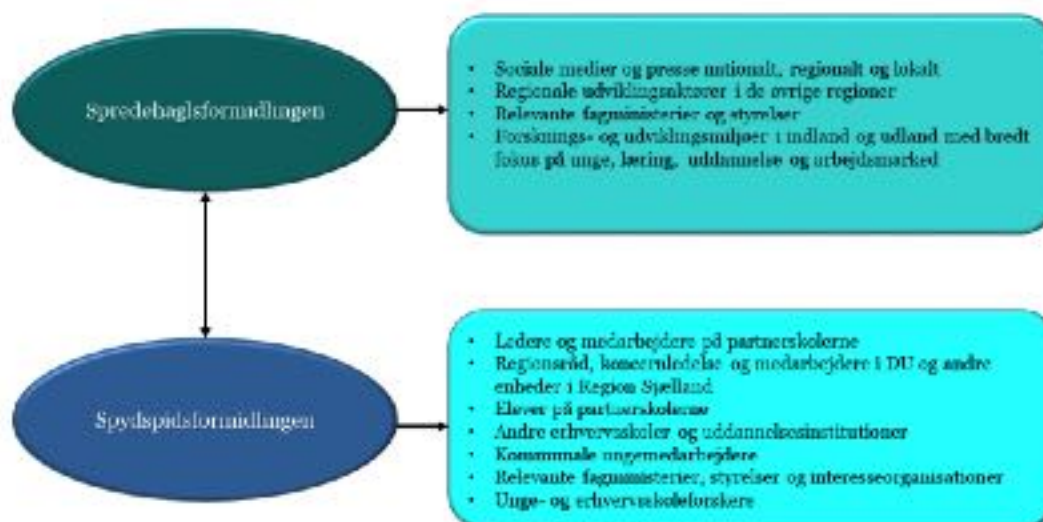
Spredehaglsformidlingen

- Sociale medier og presse nationalt, regionalt og lokalt
- Regionale udviklingsaktører i de øvrige regioner
- Relevante fagministerier og styrelser
- Forsknings- og udviklingsmiljøer i indland og udland med bredt fokus på unge, læring, uddannelse og arbejdsmarked

Spydspidsformidlingen

- Ledere og medarbejdere på partnerskolerne
- Regionsråd, koncernledelse og medarbejdere i DU og andre enheder i Region Sjælland
- Elever på partnerskolerne
- Andre erhvervsskoler og uddannelsesinstitutioner
- Kommunale ungemedarbejdere
- Relevante fagministerier, styrelser og interesseorganisationer
- Unge- og erhvervsskoleforskere